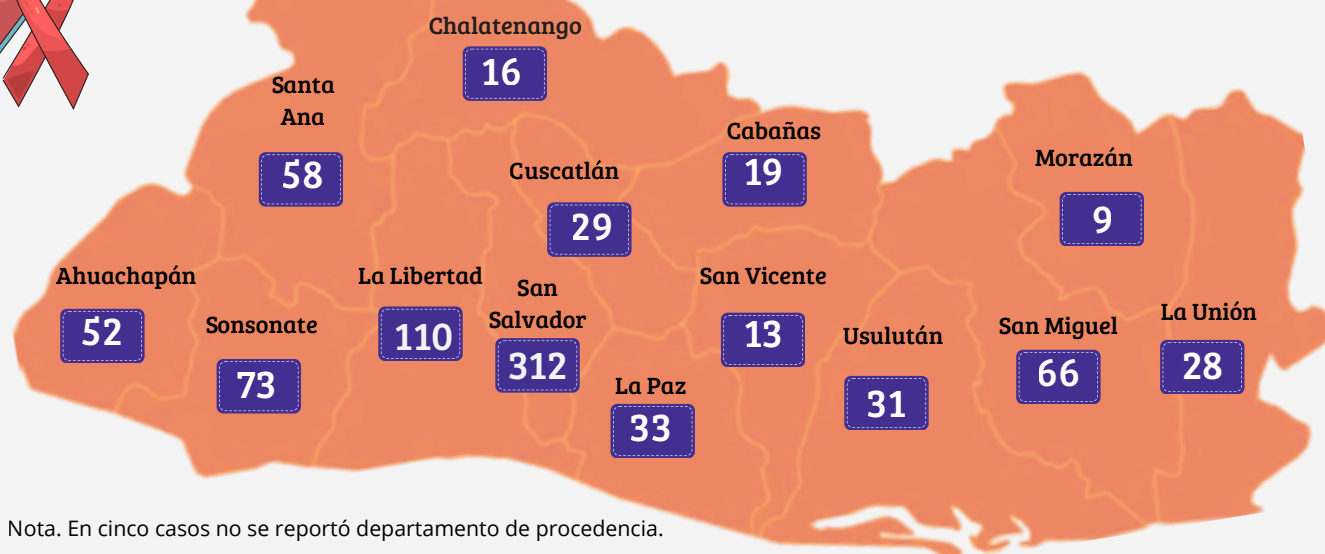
Chalatenango
16

Santa Ana
58

Cabañas
19

Cuscatlán
29

Morazán
9

Ahuachapán
52

La Libertad
110

San Salvador
312

San Vicente
13

La Unión
28

Sonsonate
73

Usulután
31

San Miguel
66

La Paz
33

Nota. En cinco casos no se reportó departamento de procedencia.